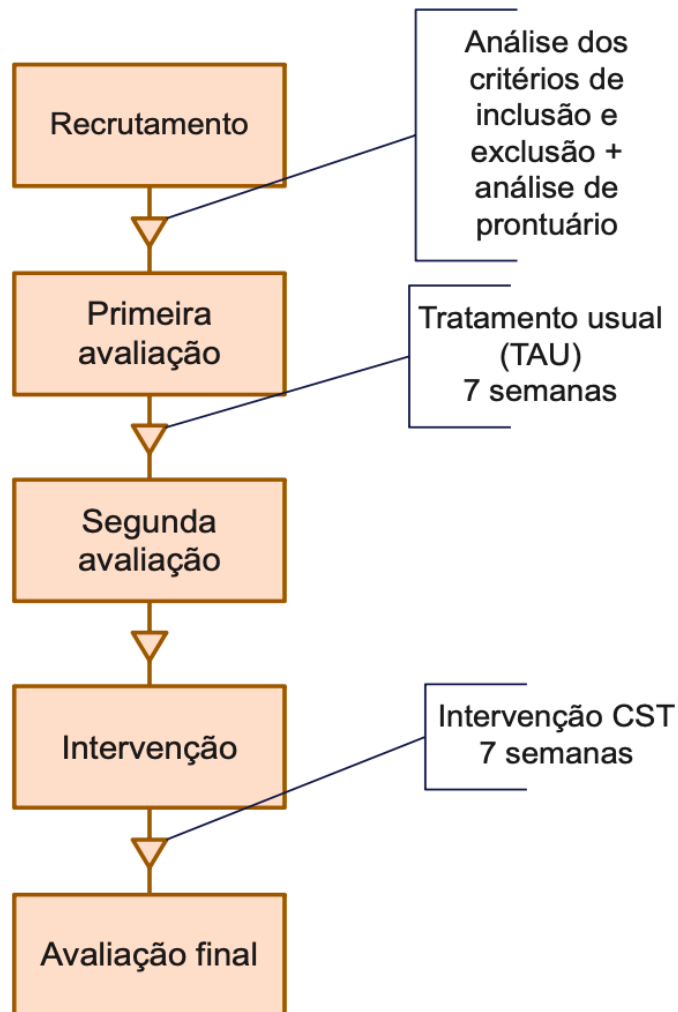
Recrutamento

Análise dos critérios de inclusão e exclusão + análise de prontuário

Primeira avaliação

Tratamento usual (TAU) 7 semanas

Segunda avaliação

Intervenção

Intervenção CST 7 semanas

Avaliação final